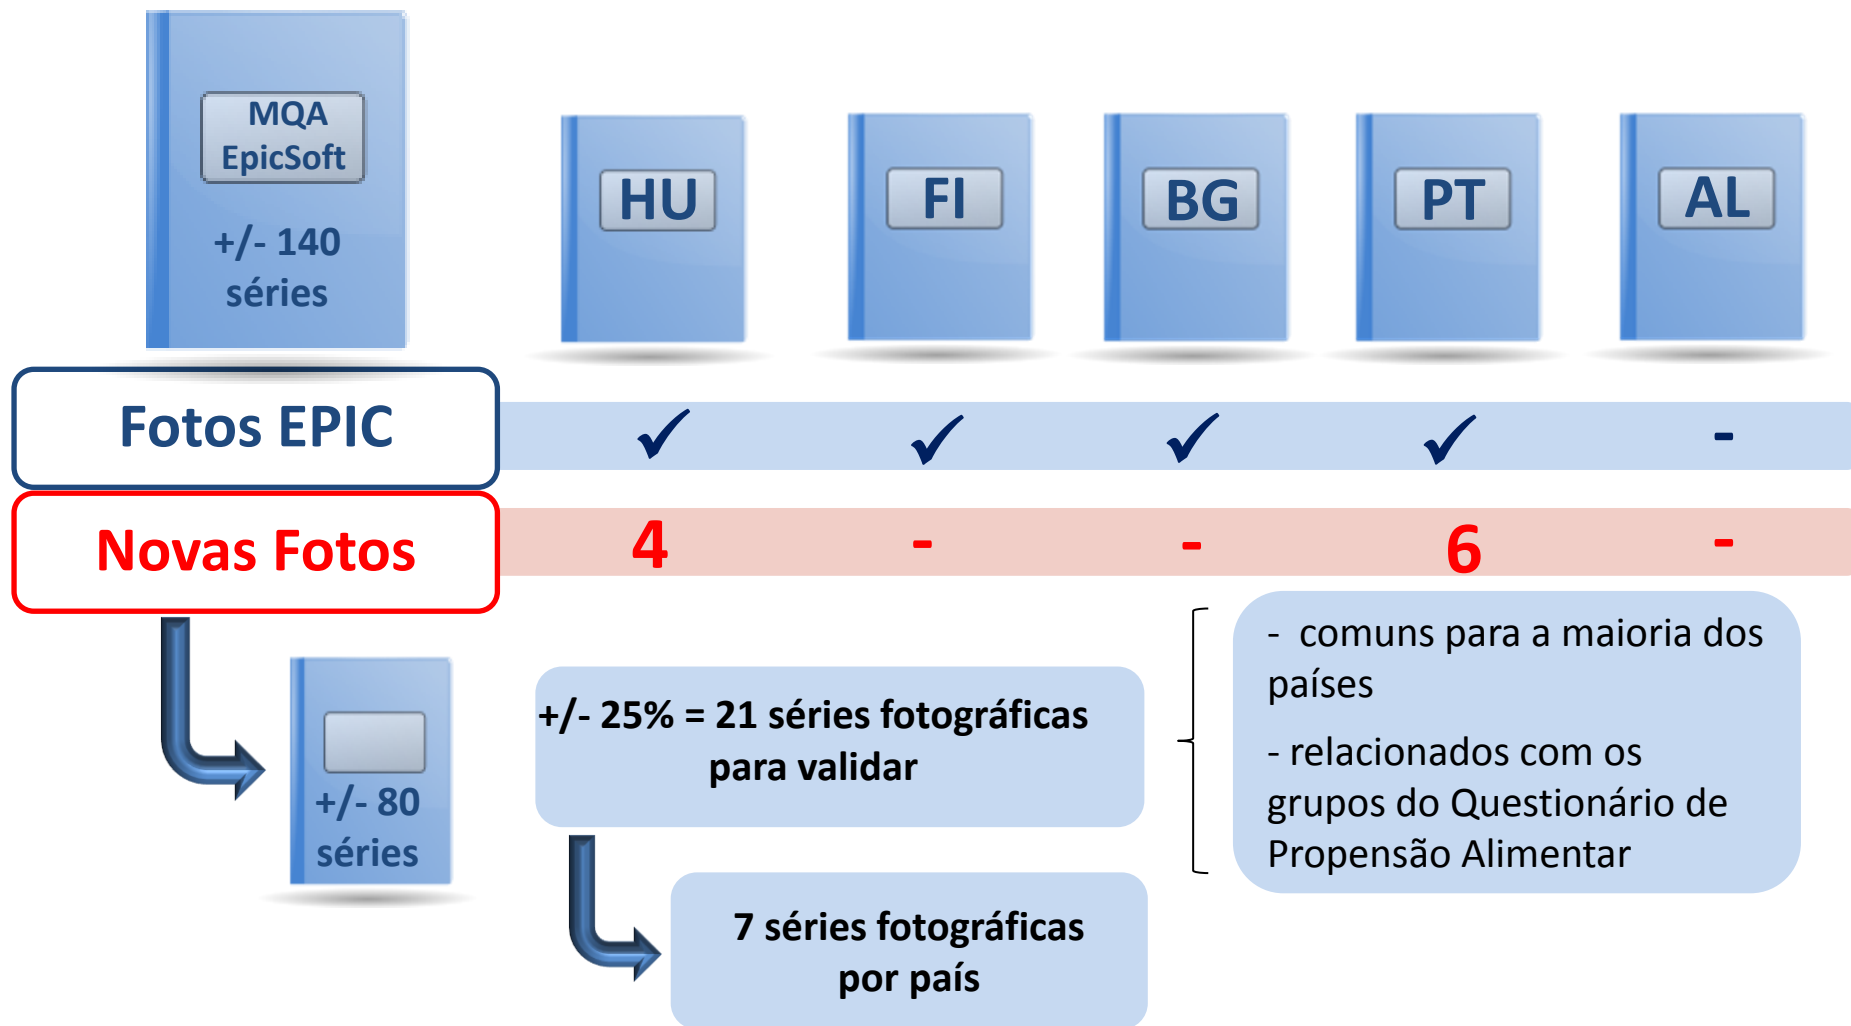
MQA EpicSoft

+/- 140 séries

HU

FI

BG

PT

AL

| Fotos EPIC | ✓ | ✓ | ✓ | ✓ | - |
|---|---|---|---|---|---|
| Novas Fotos | 4 | - | - | 6 | - |

+/- 80 séries

+/- 25% = 21 séries fotográficas para validar

7 séries fotográficas por país

- comuns para a maioria dos países

- relacionados com os grupos do Questionário de Propensão Alimentar